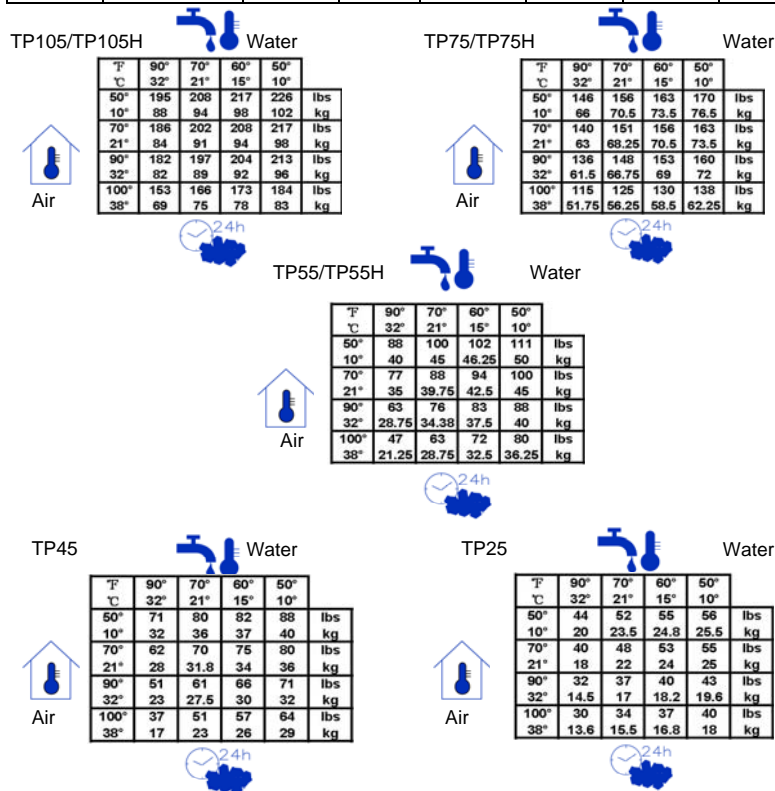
TP105/TP105H Water

| ℉<br>℃ | 90°<br>32° | 70°<br>21° | 60°<br>15° | 50°<br>10° | |
|---|---|---|---|---|---|
| 50°<br>10° | 195<br>88 | 208<br>94 | 217<br>98 | 226<br>102 | lbs<br>kg |
| 70°<br>21° | 186<br>84 | 202<br>91 | 208<br>94 | 217<br>98 | lbs<br>kg |
| 90°<br>32° | 182<br>82 | 197<br>89 | 204<br>92 | 213<br>96 | lbs<br>kg |
| 100°<br>38° | 153<br>69 | 166<br>75 | 173<br>78 | 184<br>83 | lbs<br>kg |

Air

24h

TP75/TP75H Water

| ℉<br>℃ | 90°<br>32° | 70°<br>21° | 60°<br>15° | 50°<br>10° | |
|---|---|---|---|---|---|
| 50°<br>10° | 146<br>66 | 156<br>70.5 | 163<br>73.5 | 170<br>76.5 | lbs<br>kg |
| 70°<br>21° | 140<br>63 | 151<br>68.25 | 156<br>70.5 | 163<br>73.5 | lbs<br>kg |
| 90°<br>32° | 136<br>61.5 | 148<br>66.75 | 153<br>69 | 160<br>72 | lbs<br>kg |
| 100°<br>38° | 115<br>51.75 | 125<br>56.25 | 130<br>58.5 | 138<br>62.25 | lbs<br>kg |

Air

24h

TP55/TP55H Water

| ℉<br>℃ | 90°<br>32° | 70°<br>21° | 60°<br>15° | 50°<br>10° | |
|---|---|---|---|---|---|
| 50°<br>10° | 88<br>40 | 100<br>45 | 102<br>46.25 | 111<br>50 | lbs<br>kg |
| 70°<br>21° | 77<br>35 | 88<br>39.75 | 94<br>42.5 | 100<br>45 | lbs<br>kg |
| 90°<br>32° | 63<br>28.75 | 76<br>34.38 | 83<br>37.5 | 88<br>40 | lbs<br>kg |
| 100°<br>38° | 47<br>21.25 | 63<br>28.75 | 72<br>32.5 | 80<br>36.25 | lbs<br>kg |

Air

24h

TP45 Water

| ℉<br>℃ | 90°<br>32° | 70°<br>21° | 60°<br>15° | 50°<br>10° | |
|---|---|---|---|---|---|
| 50°<br>10° | 71<br>32 | 80<br>36 | 82<br>37 | 88<br>40 | lbs<br>kg |
| 70°<br>21° | 62<br>28 | 70<br>31.8 | 75<br>34 | 80<br>36 | lbs<br>kg |
| 90°<br>32° | 51<br>23 | 61<br>27.5 | 66<br>30 | 71<br>32 | lbs<br>kg |
| 100°<br>38° | 37<br>17 | 51<br>23 | 57<br>26 | 64<br>29 | lbs<br>kg |

Air

24h

TP25 Water

| ℉<br>℃ | 90°<br>32° | 70°<br>21° | 60°<br>15° | 50°<br>10° | |
|---|---|---|---|---|---|
| 50°<br>10° | 44<br>20 | 52<br>23.5 | 55<br>24.8 | 56<br>25.5 | lbs<br>kg |
| 70°<br>21° | 40<br>18 | 48<br>22 | 53<br>24 | 55<br>25 | lbs<br>kg |
| 90°<br>32° | 32<br>14.5 | 37<br>17 | 40<br>18.2 | 43<br>19.6 | lbs<br>kg |
| 100°<br>38° | 30<br>13.6 | 34<br>15.5 | 37<br>16.8 | 40<br>18 | lbs<br>kg |

Air

24h